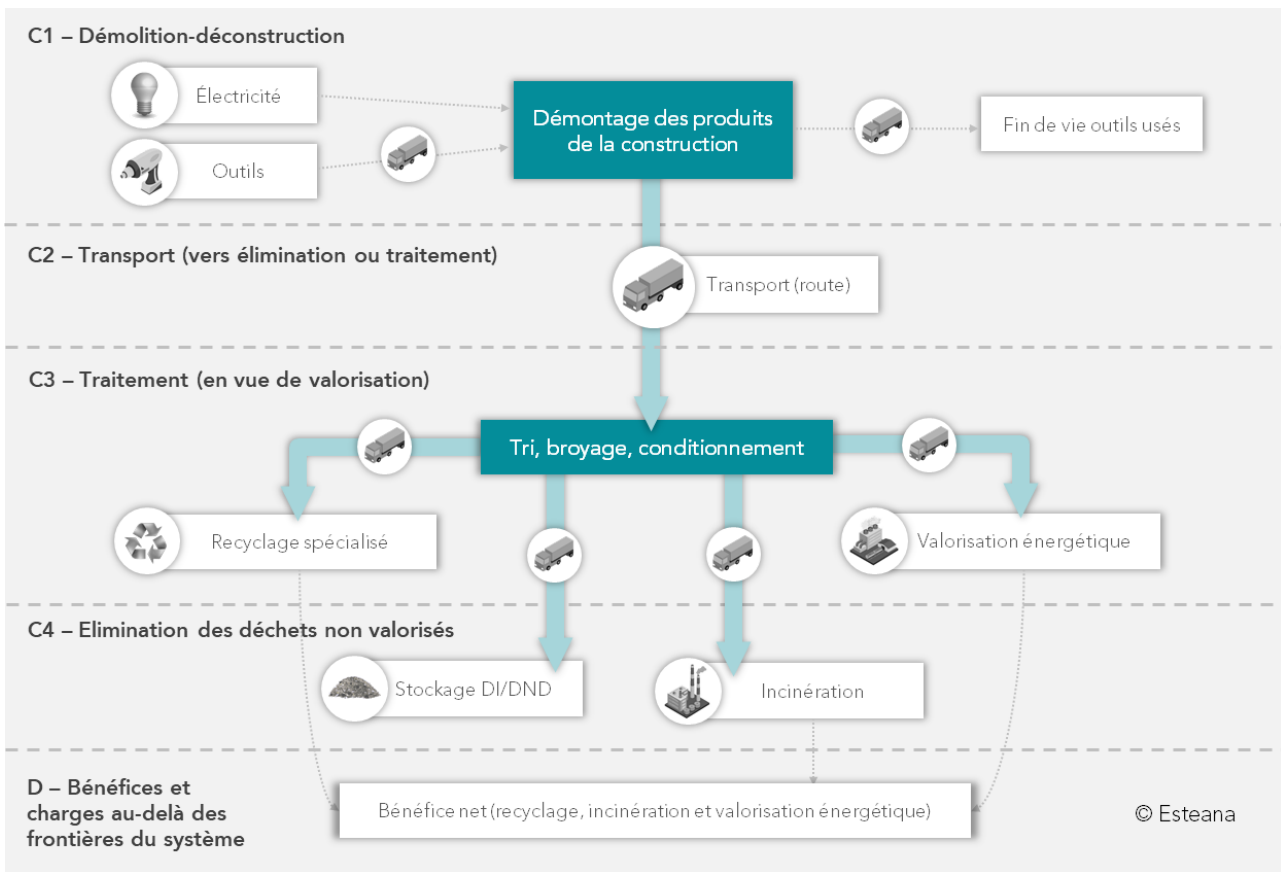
C1 – Démolition-déconstruction

Électricité

Outils

Démontage des produits de la construction

Fin de vie outils usés

C2 – Transport (vers élimination ou traitement)

Transport (route)

C3 – Traitement (en vue de valorisation)

Tri, broyage, conditionnement

Recyclage spécialisé

Valorisation énergétique

C4 – Elimination des déchets non valorisés

Stockage DI/DND

Incinération

D – Bénéfices et charges au-delà des frontières du système

Bénéfice net (recyclage, incinération et valorisation énergétique)

© Esteana